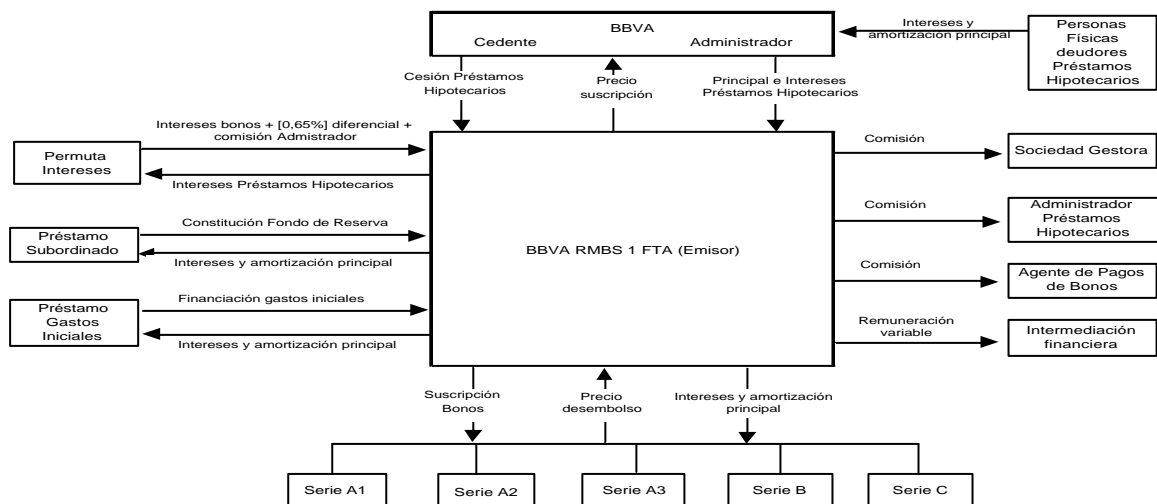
BBVA
Cedente
Administrador

Intereses y amortizacion principal

Personas Físicas deudores Préstamos Hipotecarios

Cesión Préstamos Hipotecarios

Precio suscripción

Principal e Intereses Préstamos Hipotecarios

Intereses bonos + [0,65%] diferencial + comisión Admistrador

Permuta Intereses

Intereses Préstamos Hipotecarios

Comisión

Sociedad Gestora

Constitución Fondo de Reserva

Préstamo Subordinado

Intereses y amortización principal

BBVA RMBS 1 FTA (Emisor)

Comisión

Administrador Préstamos Hipotecarios

Comisión

Agente de Pagos de Bonos

Préstamo Gastos Iniciales

Financiación gastos iniciales

Intereses y amortización principal

Remuneración variable

Intermediación financiera

Suscripción Bonos

Precio desembolso

Intereses y amortización principal

Serie A1

Serie A2

Serie A3

Serie B

Serie C